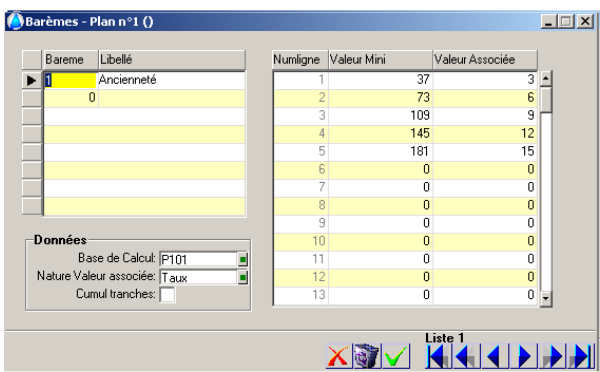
Barèmes - Plan n°1 ()

| Bareme | Libellé |
|---|---|
| 1 | Ancienneté |
| 0 | |

Données
Base de Calcul: P101
Nature Valeur associée: Taux
Cumul tranches:

| Numligne | Valeur Mini | Valeur Associée |
|---|---|---|
| 1 | 37 | 3 |
| 2 | 73 | 6 |
| 3 | 109 | 9 |
| 4 | 145 | 12 |
| 5 | 181 | 15 |
| 6 | 0 | 0 |
| 7 | 0 | 0 |
| 8 | 0 | 0 |
| 9 | 0 | 0 |
| 10 | 0 | 0 |
| 11 | 0 | 0 |
| 12 | 0 | 0 |
| 13 | 0 | 0 |

Liste 1